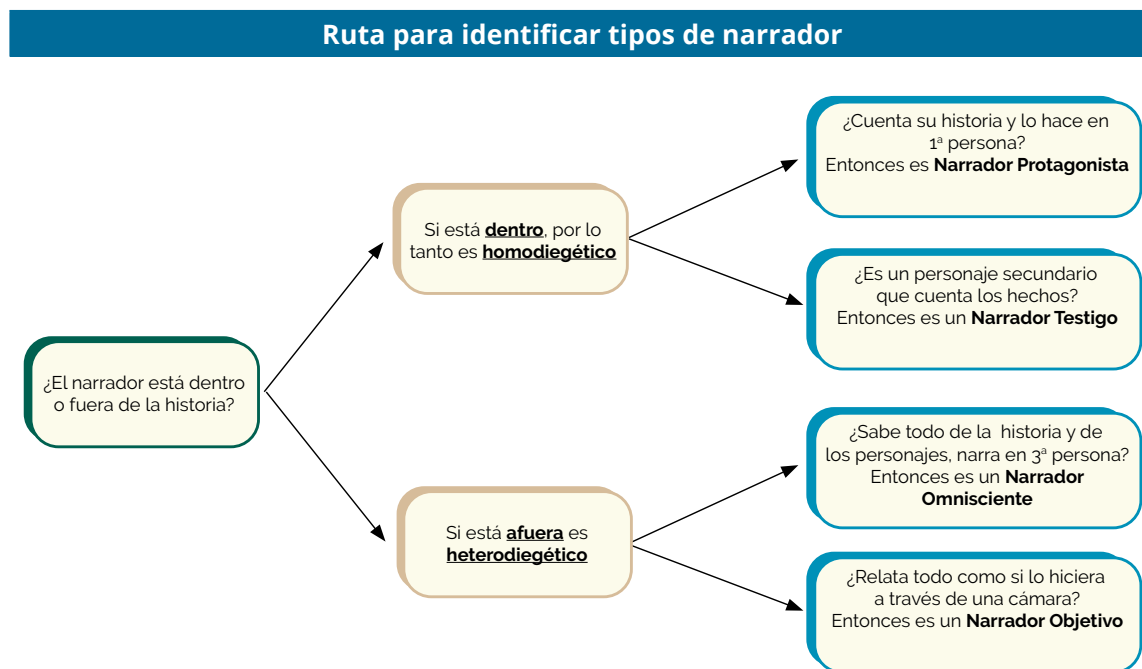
Ruta para identificar tipos de narrador

¿El narrador está dentro o fuera de la historia?

Si está **dentro**, por lo tanto es **homodiegético**

¿Cuenta su historia y lo hace en 1ª persona? Entonces es **Narrador Protagonista**

¿Es un personaje secundario que cuenta los hechos? Entonces es un **Narrador Testigo**

Si está **afuera** es **heterodiegético**

¿Sabe todo de la historia y de los personajes, narra en 3ª persona? Entonces es un **Narrador Omnisciente**

¿Relata todo como si lo hiciera a través de una cámara? Entonces es un **Narrador Objetivo**